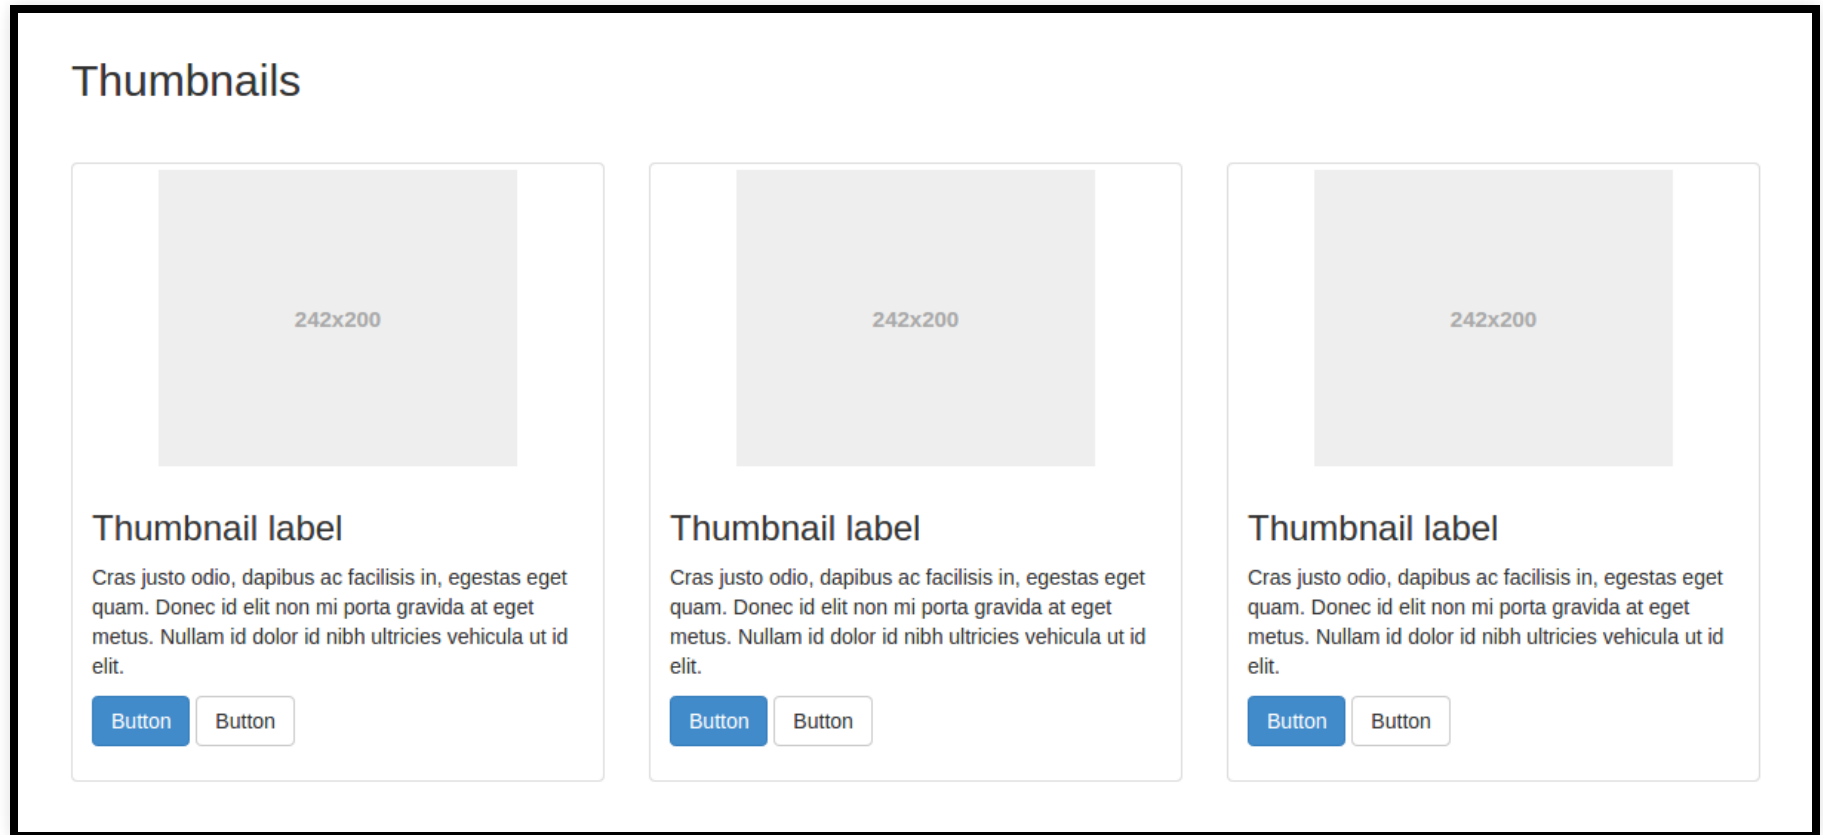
Thumbnails

242x200

Thumbnail label

Cras justo odio, dapibus ac facilisis in, egestas eget quam. Donec id elit non mi porta gravida at eget metus. Nullam id dolor id nibh ultricies vehicula ut id elit.

Button Button

242x200

Thumbnail label

Cras justo odio, dapibus ac facilisis in, egestas eget quam. Donec id elit non mi porta gravida at eget metus. Nullam id dolor id nibh ultricies vehicula ut id elit.

Button Button

242x200

Thumbnail label

Cras justo odio, dapibus ac facilisis in, egestas eget quam. Donec id elit non mi porta gravida at eget metus. Nullam id dolor id nibh ultricies vehicula ut id elit.

Button Button